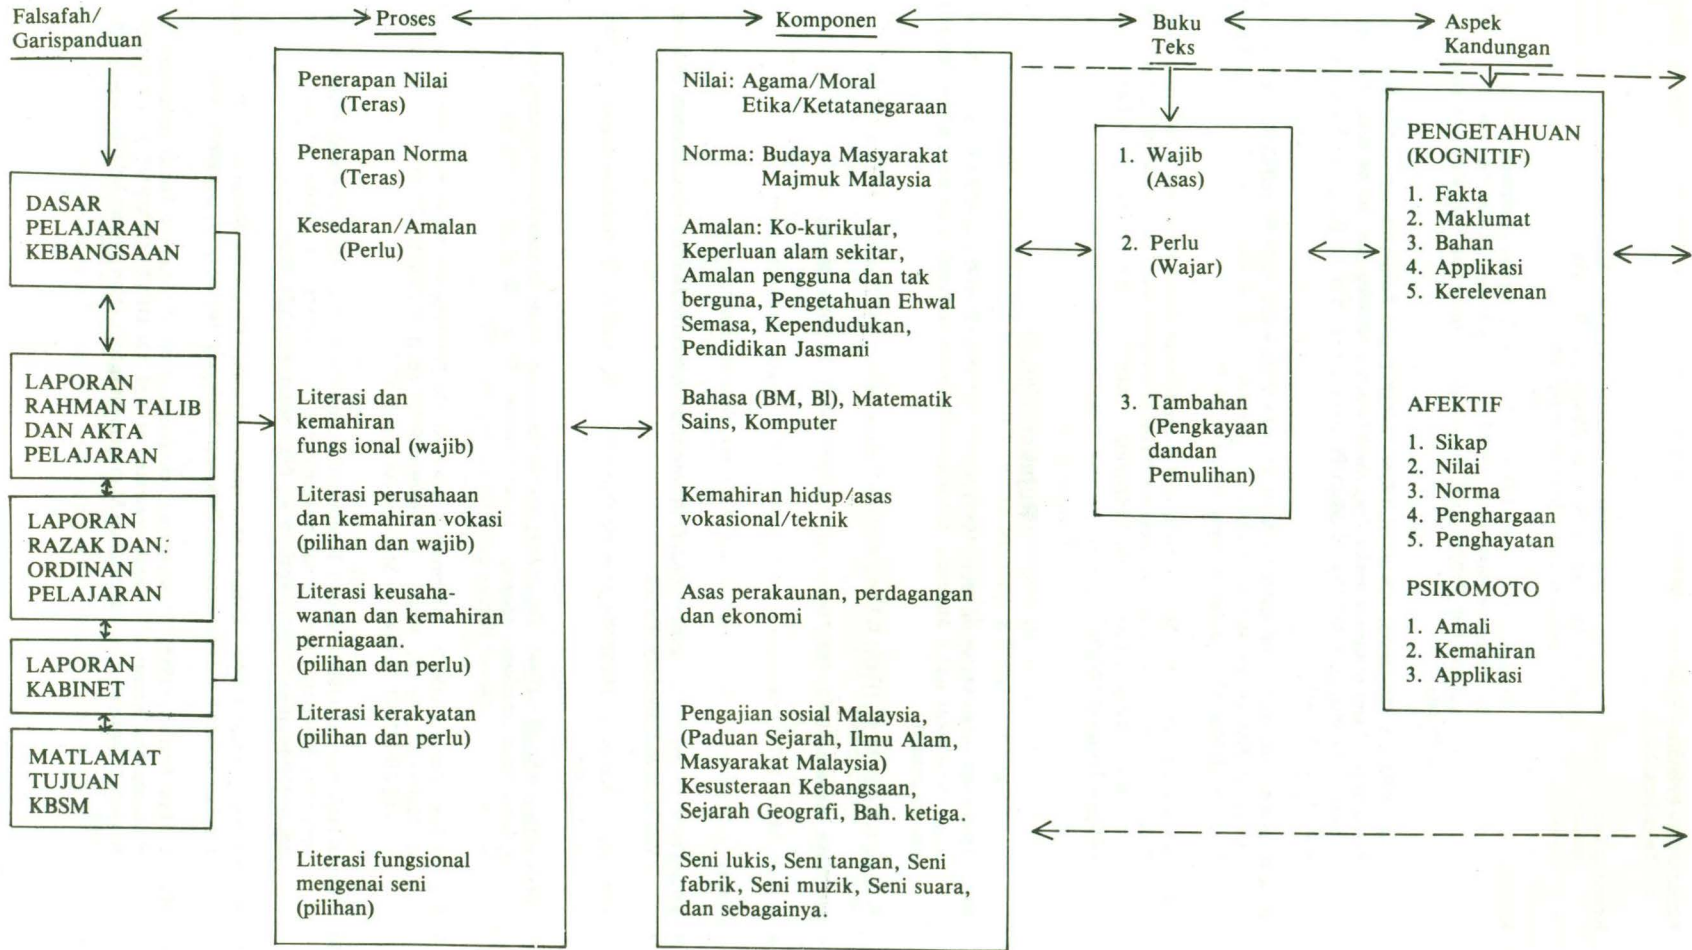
Falsafah/ Garispanduan

Proses

Komponen

Buku Teks

Aspek Kandungan

DASAR PELAJARAN KEBANGSAAN

LAPORAN RAHMAN TALIB DAN AKTA PELAJARAN

LAPORAN RAZAK DAN: ORDINAN PELAJARAN

LAPORAN KABINET

MATLAMAT TUJUAN KBSM

Penerapan Nilai (Teras)

Penerapan Norma (Teras)

Kesedaran/Amalan (Perlu)

Literasi dan kemahiran fungs ional (wajib)

Literasi perusahaan dan kemahiran vokasi (pilihan dan wajib)

Literasi keusahawanan dan kemahiran perniagaan. (pilihan dan perlu)

Literasi kerakyatan (pilihan dan perlu)

Literasi fungsional mengenai seni (pilihan)

Nilai: Agama/Moral Etika/Ketatanegaraan

Norma: Budaya Masyarakat Majmuk Malaysia

Amalan: Ko-kurikular, Keperluan alam sekitar, Amalan pengguna dan tak berguna, Pengetahuan Ehwal Semasa, Kependudukan, Pendidikan Jasmani

Bahasa (BM, Bl), Matematik Sains, Komputer

Kemahiran hidup/asas vokasional/teknik

Asas perakaunan, perdagangan dan ekonomi

Pengajian sosial Malaysia, (Paduan Sejarah, Ilmu Alam, Masyarakat Malaysia) Kesusteraan Kebangsaan, Sejarah Geografi, Bah. ketiga.

Seni lukis, Senı tangan, Seni fabrik, Seni muzik, Seni suara, dan sebagainya.

1. Wajib (Asas)

2. Perlu (Wajar)

3. Tambahan (Pengkayaan dandan Pemulihan)

PENGETAHUAN (KOGNITIF)

1. Fakta
2. Maklumat
3. Bahan
4. Applikasi
5. Kerelevenan

AFEKTIF

1. Sikap
2. Nilai
3. Norma
4. Penghargaan
5. Penghayatan

PSIKOMOTO

1. Amali
2. Kemahiran
3. Applikasi